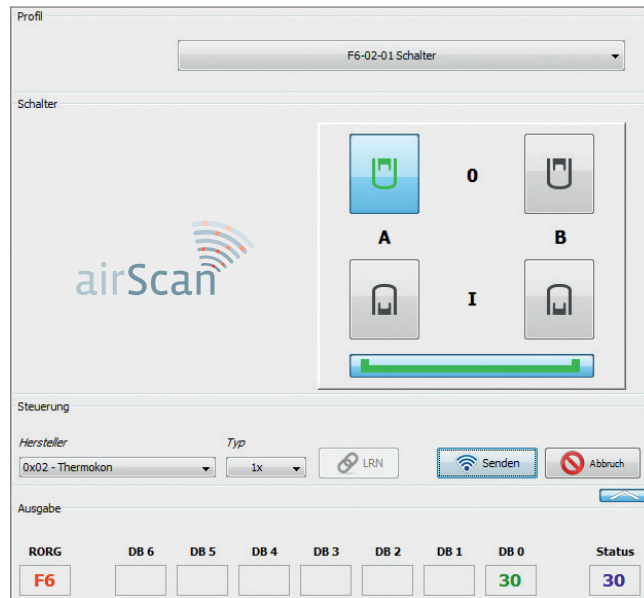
Profil

F6-02-01 Schalter

Schalter

airScan

0

A

B

I

Steuerung

Hersteller

0x02 - Thermokon

Typ

1x

LRN

Senden

Abbruch

Ausgabe

| RORG | DB 6 | DB 5 | DB 4 | DB 3 | DB 2 | DB 1 | DB 0 | Status |
|---|---|---|---|---|---|---|---|---|
| F6 | | | | | | | 30 | 30 |